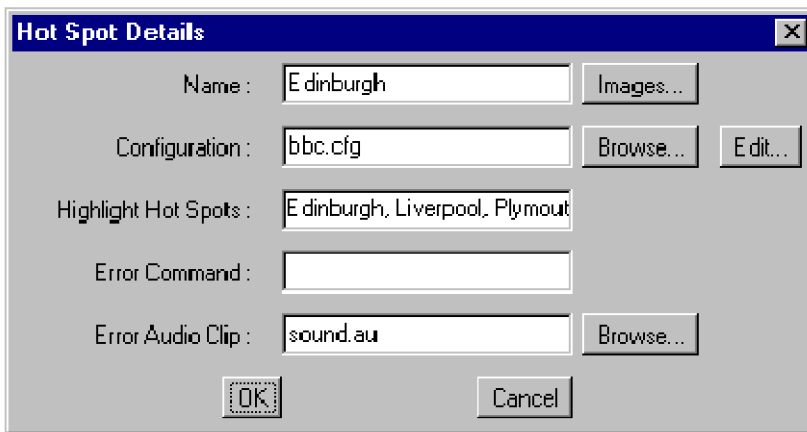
Hot Spot Details

Name : Edinburgh Images...

Configuration : bbc.cfg Browse... Edit...

Highlight Hot Spots : Edinburgh, Liverpool, Plymout

Error Command :

Error Audio Clip : sound.au Browse...

OK Cancel